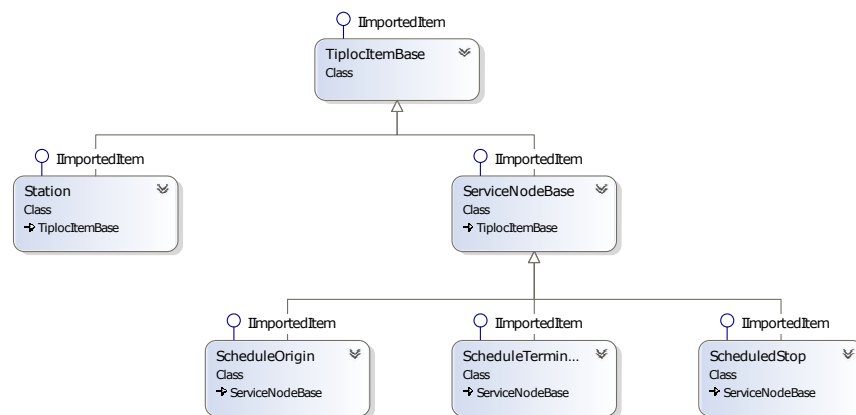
IImportedItem
TiplocItemBase
Class

IImportedItem
Station
Class
TiplocItemBase

IImportedItem
ServiceNodeBase
Class
TiplocItemBase

IImportedItem
ScheduleOrigin
Class
ServiceNodeBase

IImportedItem
ScheduleTermin...
Class
ServiceNodeBase

IImportedItem
ScheduledStop
Class
ServiceNodeBase